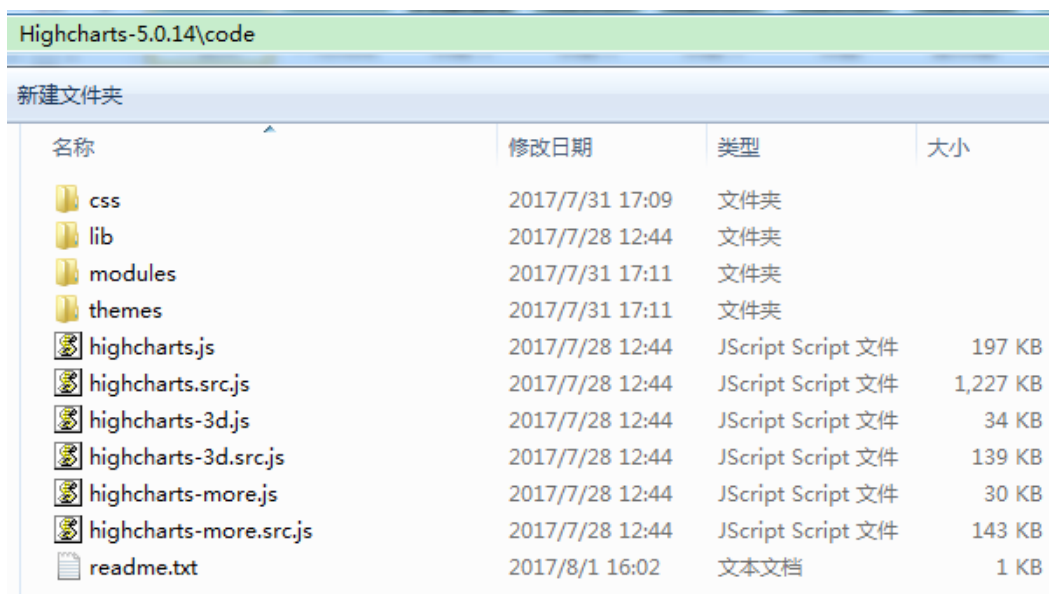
Highcharts-5.0.14\code

新建文件夹

| 名称 | 修改日期 | 类型 | 大小 |
|---|---|---|---|
| css | 2017/7/31 17:09 | 文件夹 | |
| lib | 2017/7/28 12:44 | 文件夹 | |
| modules | 2017/7/31 17:11 | 文件夹 | |
| themes | 2017/7/31 17:11 | 文件夹 | |
| highcharts.js | 2017/7/28 12:44 | JScript Script 文件 | 197 KB |
| highcharts.src.js | 2017/7/28 12:44 | JScript Script 文件 | 1,227 KB |
| highcharts-3d.js | 2017/7/28 12:44 | JScript Script 文件 | 34 KB |
| highcharts-3d.src.js | 2017/7/28 12:44 | JScript Script 文件 | 139 KB |
| highcharts-more.js | 2017/7/28 12:44 | JScript Script 文件 | 30 KB |
| highcharts-more.src.js | 2017/7/28 12:44 | JScript Script 文件 | 143 KB |
| readme.txt | 2017/8/1 16:02 | 文本文档 | 1 KB |